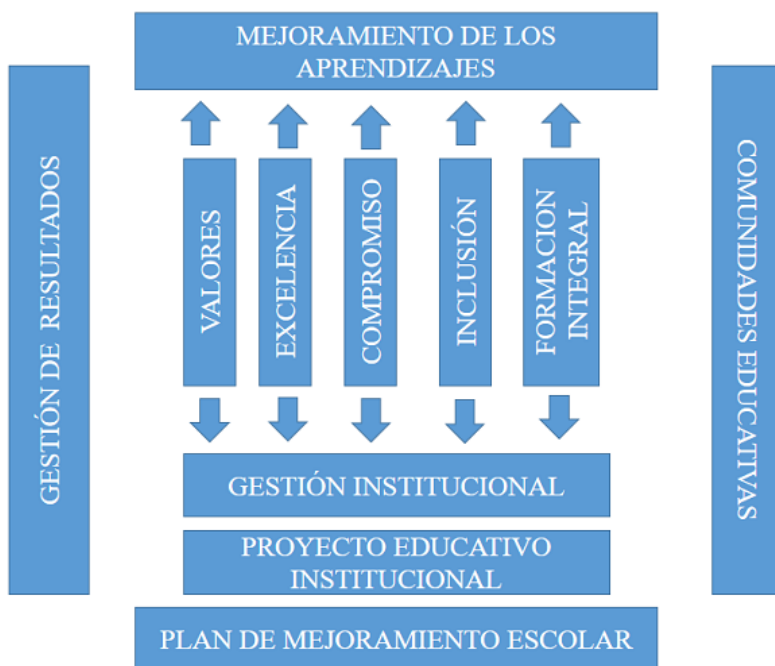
MEJORAMIENTO DE LOS APRENDIZAJES

GESTIÓN DE RESULTADOS

VALORES

EXCELENCIA

COMPROMISO

INCLUSIÓN

FORMACION INTEGRAL

COMUNIDADES EDUCATIVAS

GESTIÓN INSTITUCIONAL

PROYECTO EDUCATIVO INSTITUCIONAL

PLAN DE MEJORAMIENTO ESCOLAR